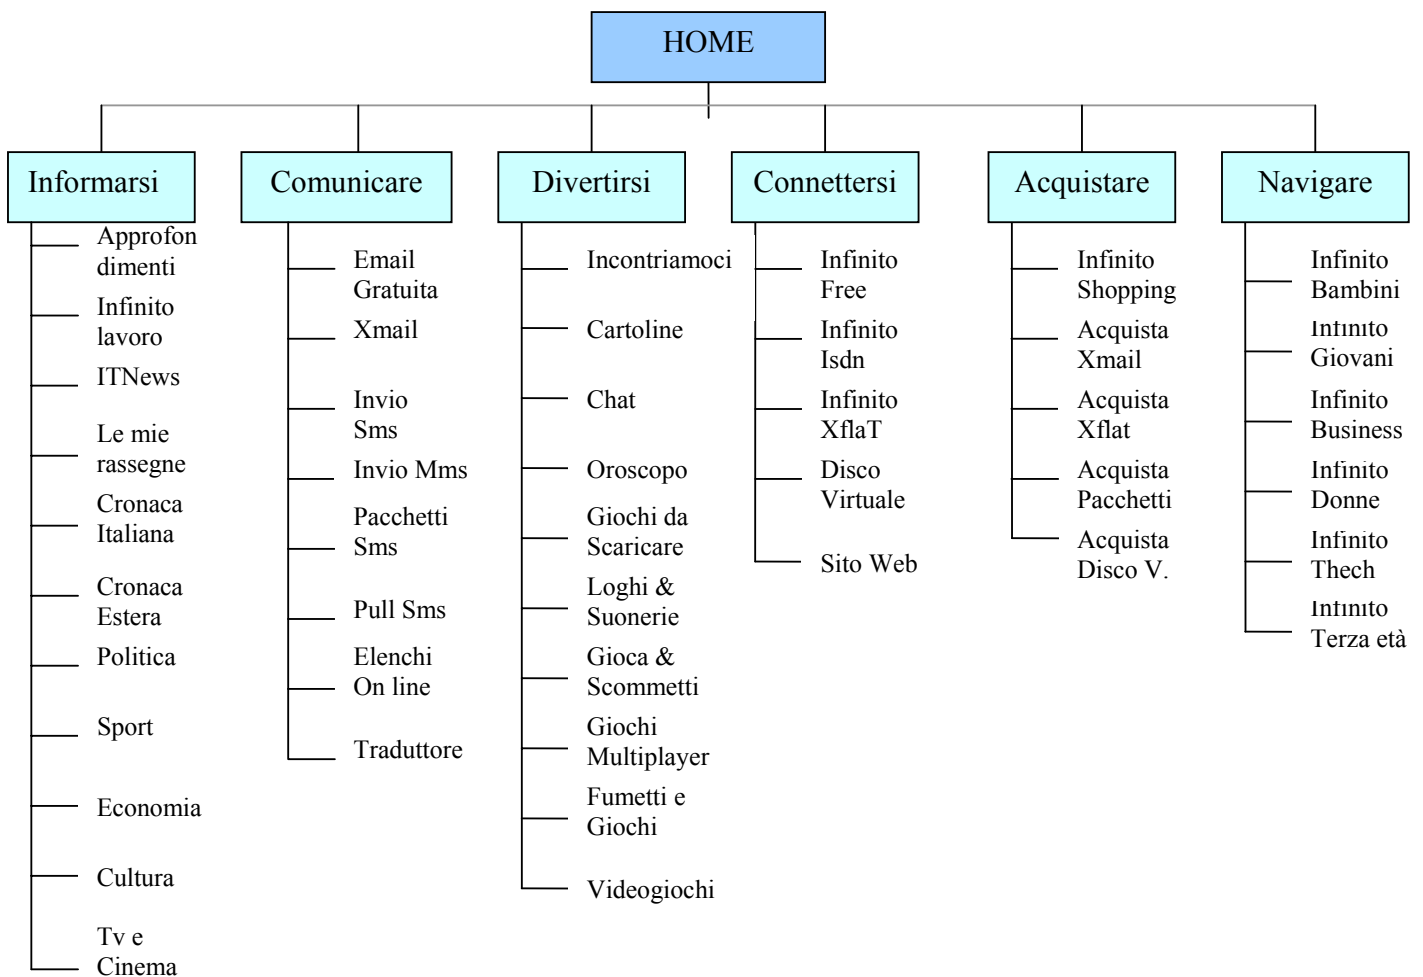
HOME

Informarsi
Approfondimenti
Infinito lavoro
ITNews
Le mie rassegne
Cronaca Italiana
Cronaca Estera
Politica
Sport
Economia
Cultura
Tv e Cinema

Comunicare
Email Gratuita
Xmail
Invio Sms
Invio Mms
Pacchetti Sms
Pull Sms
Elenchi On line
Traduttore

Divertirsi
Incontriamoci
Cartoline
Chat
Oroscopo
Giochi da Scaricare
Loghi & Suonerie
Gioca & Scommetti
Giochi Multiplayer
Fumetti e Giochi
Videogiochi

Connettersi
Infinito Free
Infinito Isdn
Infinito XflaT
Disco Virtuale
Sito Web

Acquistare
Infinito Shopping
Acquista Xmail
Acquista Xflat
Acquista Pacchetti
Acquista Disco V.

Navigare
Infinito Bambini
Infinito Giovani
Infinito Business
Infinito Donne
Infinito Thech
Infinito Terza età